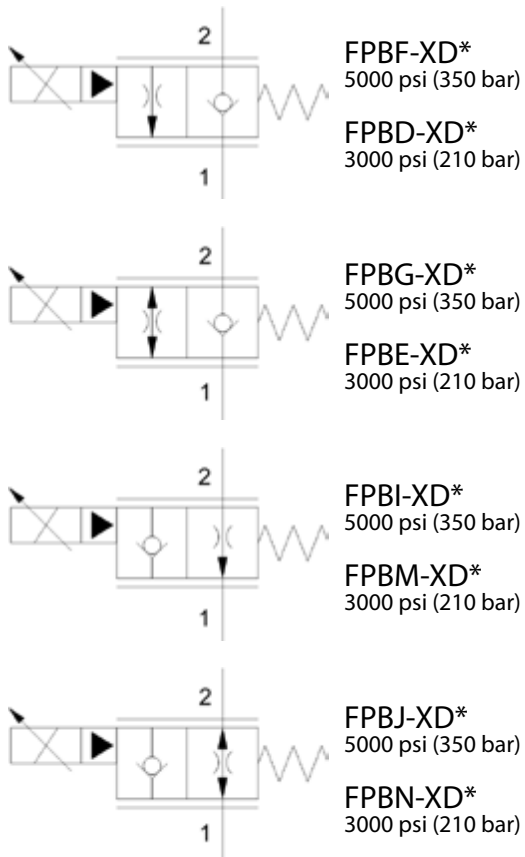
2

1

FPBF-XD*
5000 psi (350 bar)

FPBD-XD*
3000 psi (210 bar)

2

1

FPBG-XD*
5000 psi (350 bar)

FPBE-XD*
3000 psi (210 bar)

2

1

FPBI-XD*
5000 psi (350 bar)

FPBM-XD*
3000 psi (210 bar)

2

1

FPBJ-XD*
5000 psi (350 bar)

FPBN-XD*
3000 psi (210 bar)